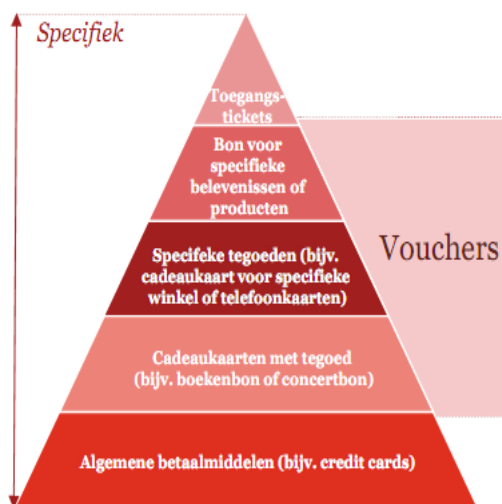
Specifiek

Toegangstickets

Bon voor specifieke belevenissen of producten

Specifeke tegoeden (bijv. cadeaukaart voor specifieke winkel of telefoonkaarten)

Vouchers

Cadeaukaarten met tegoed (bijv. boekenbon of concertbon)

Algemene betaalmiddelen (bijv. credit cards)